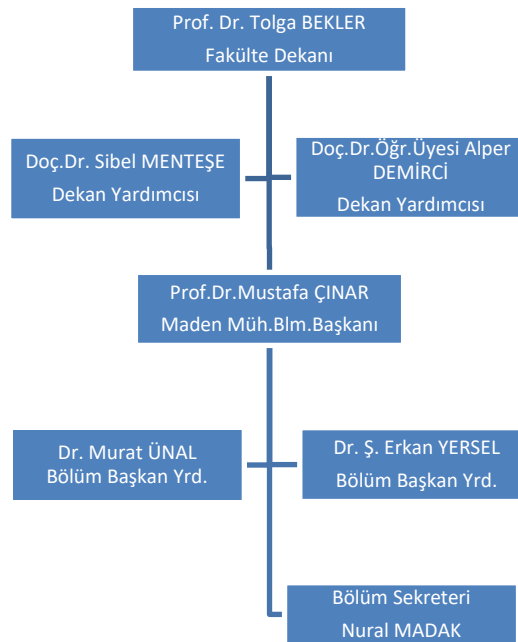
Prof. Dr. Tolga BEKLER
Fakülte Dekanı

Doç.Dr. Sibel MENTEŞE
Dekan Yardımcısı

Doç.Dr.Öğr.Üyesi Alper DEMİRCİ
Dekan Yardımcısı

Prof.Dr.Mustafa ÇINAR
Maden Müh.Blm.Başkanı

Dr. Murat ÜNAL
Bölüm Başkan Yrd.

Dr. Ş. Erkan YERSEL
Bölüm Başkan Yrd.

Bölüm Sekreteri
Nural MADAK